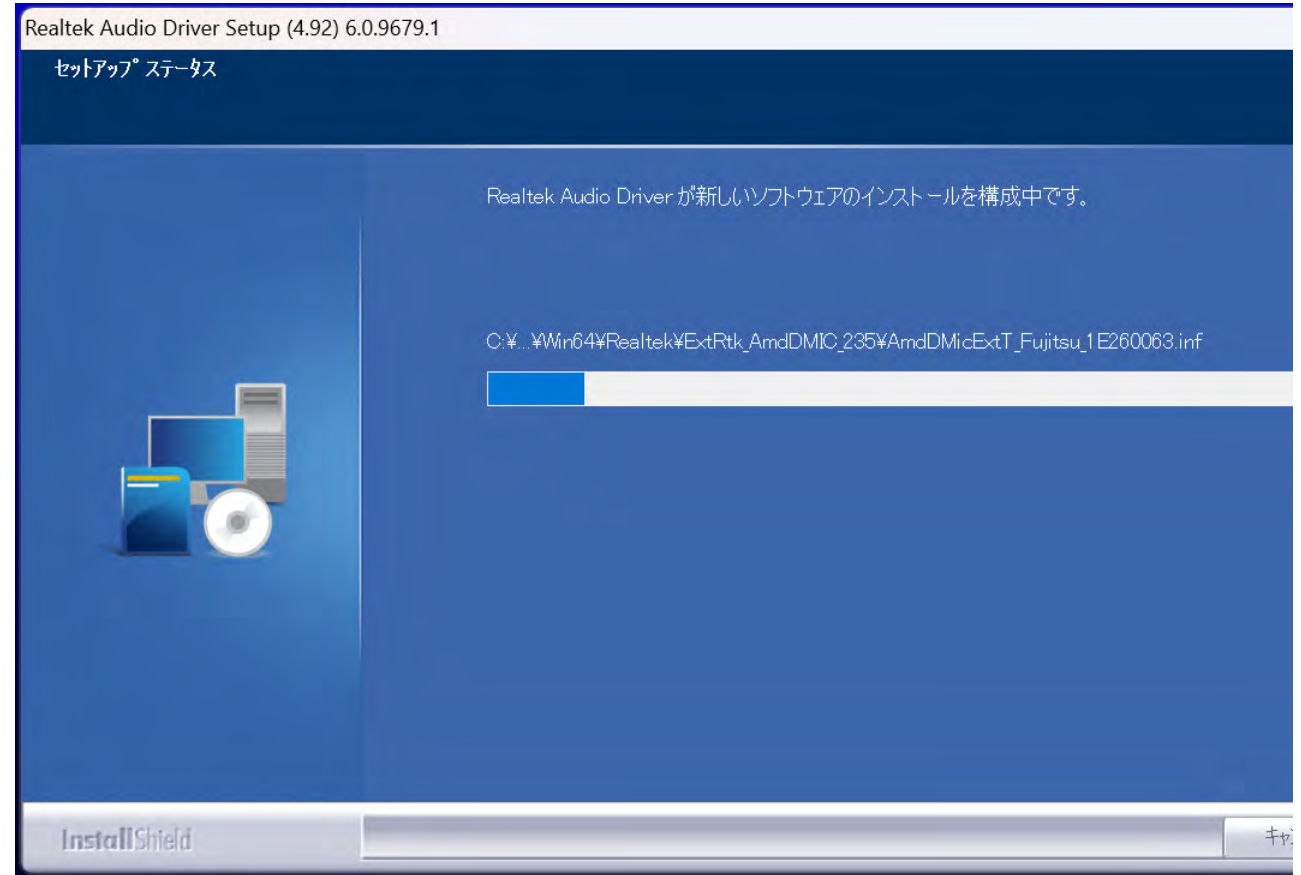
Realtek Audio Driver Setup (4.92) 6.0.9679.1

ｾｯﾄｱｯﾌﾟ ｽﾃｰﾀｽ

Realtek Audio Driver が新しいソフトウェアのインストールを構成中です。

C:¥...¥Win64¥Realtek¥ExtRtk_AmdDMIC_235¥AmdDMicExtT_Fujitsu_1E260063.inf

InstallShield

ｷｬ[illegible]